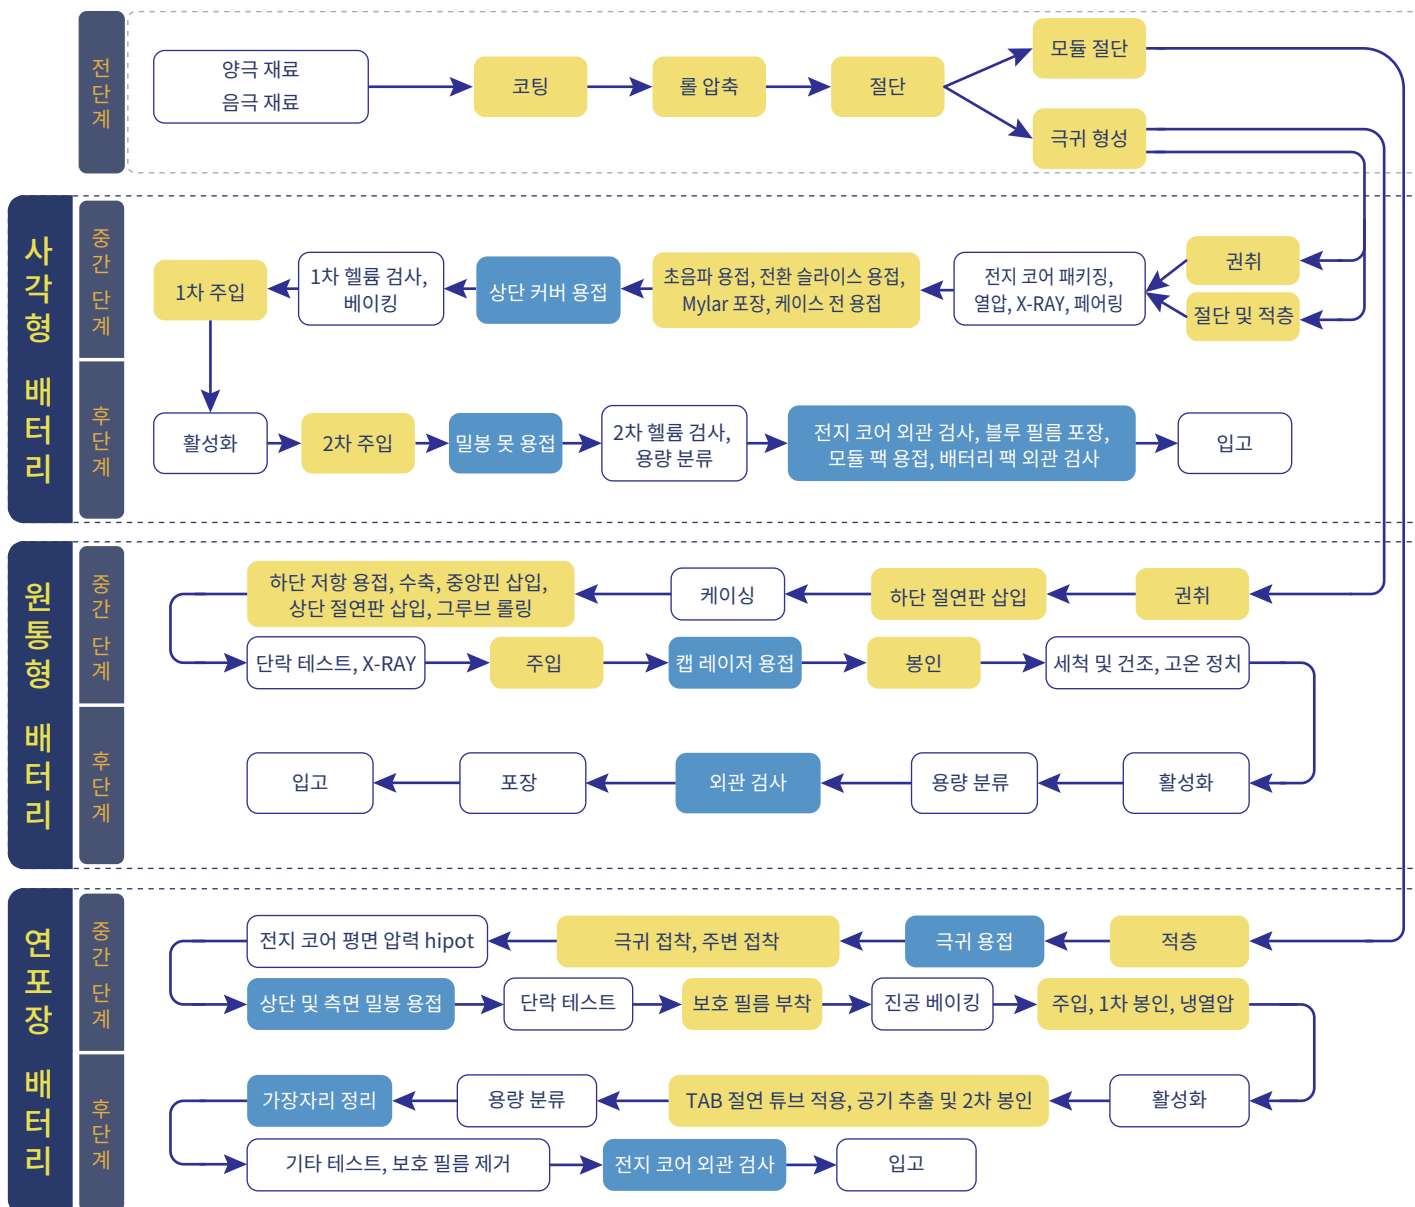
전단계

양극 재료
음극 재료

코팅

롤 압축

절단

모듈 절단

극귀 형성

사각형 배터리

중간 단계

1차 주입

1차 헬륨 검사, 베이킹

상단 커버 용접

초음파 용접, 전환 슬라이스 용접, Mylar 포장, 케이스 전 용접

전지 코어 패키징, 열압, X-RAY, 페어링

권취

절단 및 적층

후단계

활성화

2차 주입

밀봉 못 용접

2차 헬륨 검사, 용량 분류

전지 코어 외관 검사, 블루 필름 포장, 모듈 팩 용접, 배터리 팩 외관 검사

입고

원통형 배터리

중간 단계

하단 저항 용접, 수축, 중앙핀 삽입, 상단 절연판 삽입, 그루브 롤링

케이싱

하단 절연판 삽입

권취

단락 테스트, X-RAY

주입

캡 레이저 용접

봉인

세척 및 건조, 고온 정치

후단계

입고

포장

외관 검사

용량 분류

활성화

연포장 배터리

중간 단계

전지 코어 평면 압력 hipot

극귀 접착, 주변 접착

극귀 용접

적층

상단 및 측면 밀봉 용접

단락 테스트

보호 필름 부착

진공 베이킹

주입, 1차 봉인, 냉열압

후단계

가장자리 정리

용량 분류

TAB 절연 튜브 적용, 공기 추출 및 2차 봉인

활성화

기타 테스트, 보호 필름 제거

전지 코어 외관 검사

입고